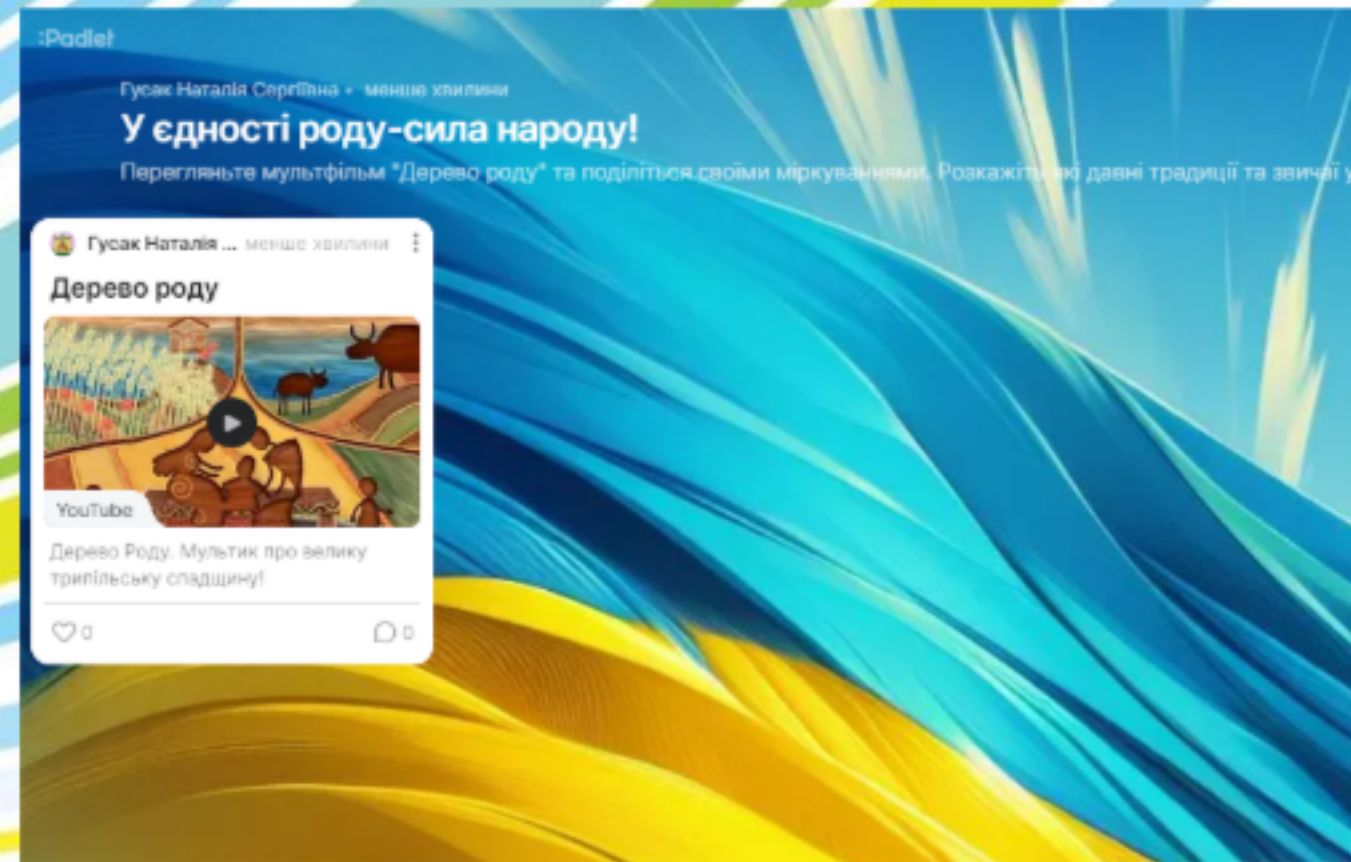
:Padlet

Гусак Наталія Сергіївна • менше хвилини

У єдності роду-сила народу!

Перегляньте мультфільм "Дерево роду" та поділіться своїми міркуваннями. Розкажіть, які давні традиції та звичаї у

Гусак Наталія ... менше хвилини

Дерево роду

YouTube

Дерево Роду. Мультик про велику трипільську спадщину!

0

0